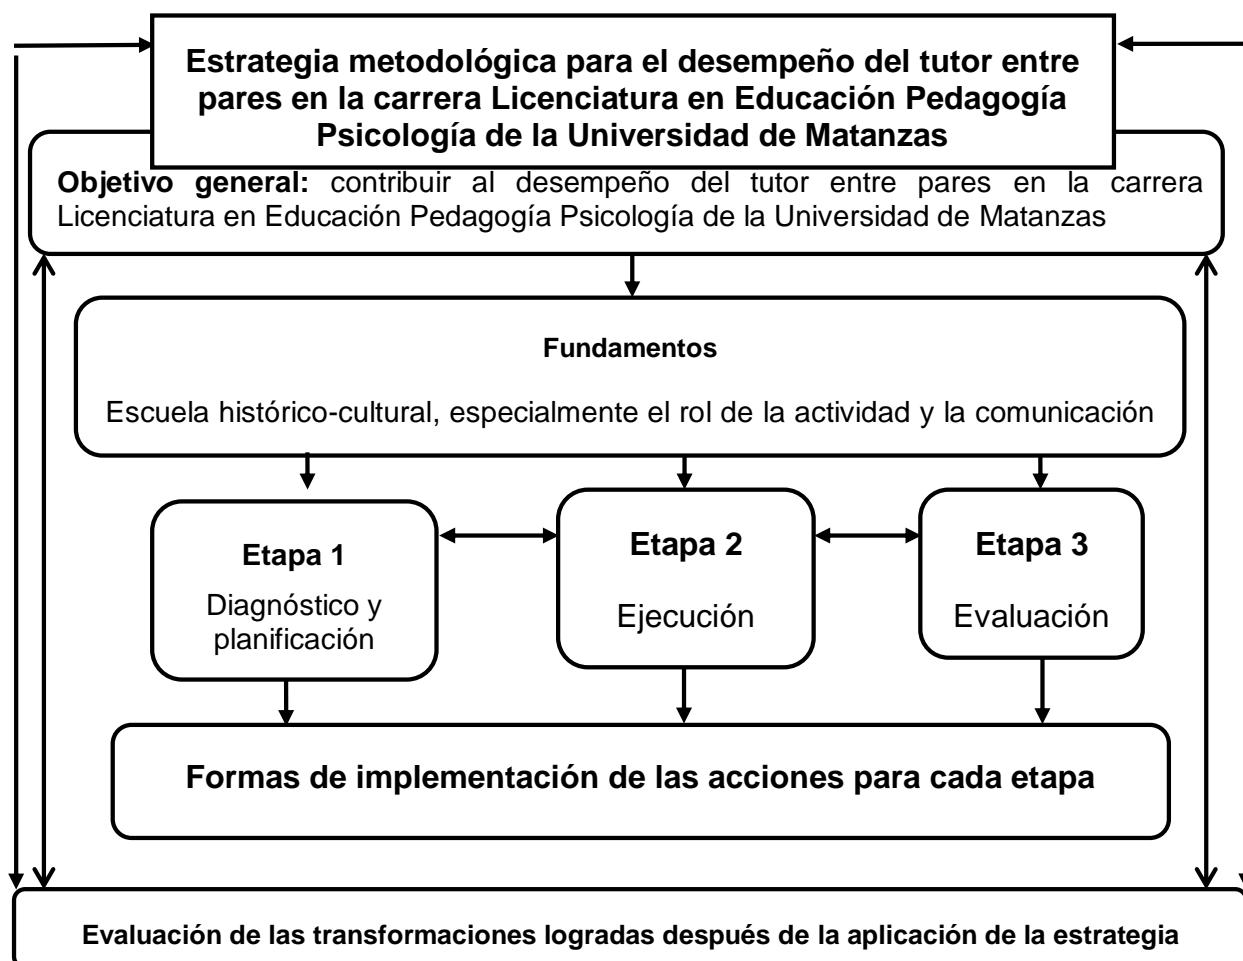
Estrategia metodológica para el desempeño del tutor entre pares en la carrera Licenciatura en Educación Pedagogía Psicología de la Universidad de Matanzas

Objetivo general: contribuir al desempeño del tutor entre pares en la carrera Licenciatura en Educación Pedagogía Psicología de la Universidad de Matanzas

Fundamentos

Escuela histórico-cultural, especialmente el rol de la actividad y la comunicación

Etapa 1
Diagnóstico y planificación

Etapa 2
Ejecución

Etapa 3
Evaluación

Formas de implementación de las acciones para cada etapa

Evaluación de las transformaciones logradas después de la aplicación de la estrategia